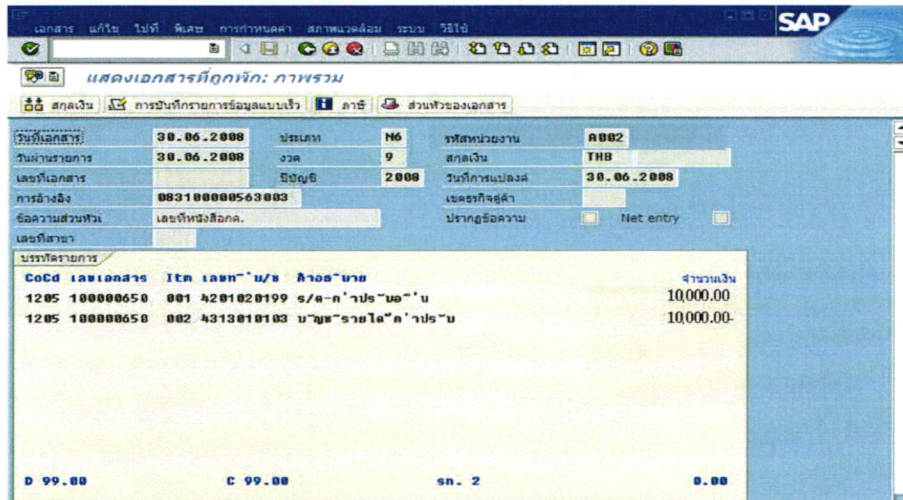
เอกสาร แก้ไข ไปที่ พิเศษ การกำหนดค่า สภาพแวดล้อม ระบบ วิธีใช้

SAP

แสดงเอกสารที่ถูกพัก: ภาพรวม

สกุลเงิน การบันทึกรายการข้อมูลแบบเร็ว ภาษี ส่วนหัวของเอกสาร

| | | | | | |
|---|---|---|---|---|---|
| วันที่เอกสาร | 30.06.2008 | ประเภท | N6 | รหัสหน่วยงาน | A002 |
| วันผ่านรายการ | 30.06.2008 | งวด | 9 | สกุลเงิน | THB |
| เลขที่เอกสาร | | ปีบัญชี | 2008 | วันที่การแปลงค่า | 30.06.2008 |
| การอ้างอิง | 083100000563003 | | | เขตธุรกิจคู่ค้า | |
| ข้อความส่วนหัว | เลขที่หนังสือกค. | | | ปรากฏข้อความ | Net entry |
| เลขที่สาขา | | | | | |

บรรทัดรายการ

| CoCd | เลขเอกสาร | Itm | เลขที่บ/ช | คำอธิบาย | จำนวนเงิน |
|---|---|---|---|---|---|
| 1205 | 100000650 | 001 | 4201020199 | ร/ด-ค่าปรับอื่น | 10,000.00 |
| 1205 | 100000650 | 002 | 4313010103 | บัญชีรายได้ค่าปรับ | 10,000.00- |

D 99.00 C 99.00 รก. 2 0.00